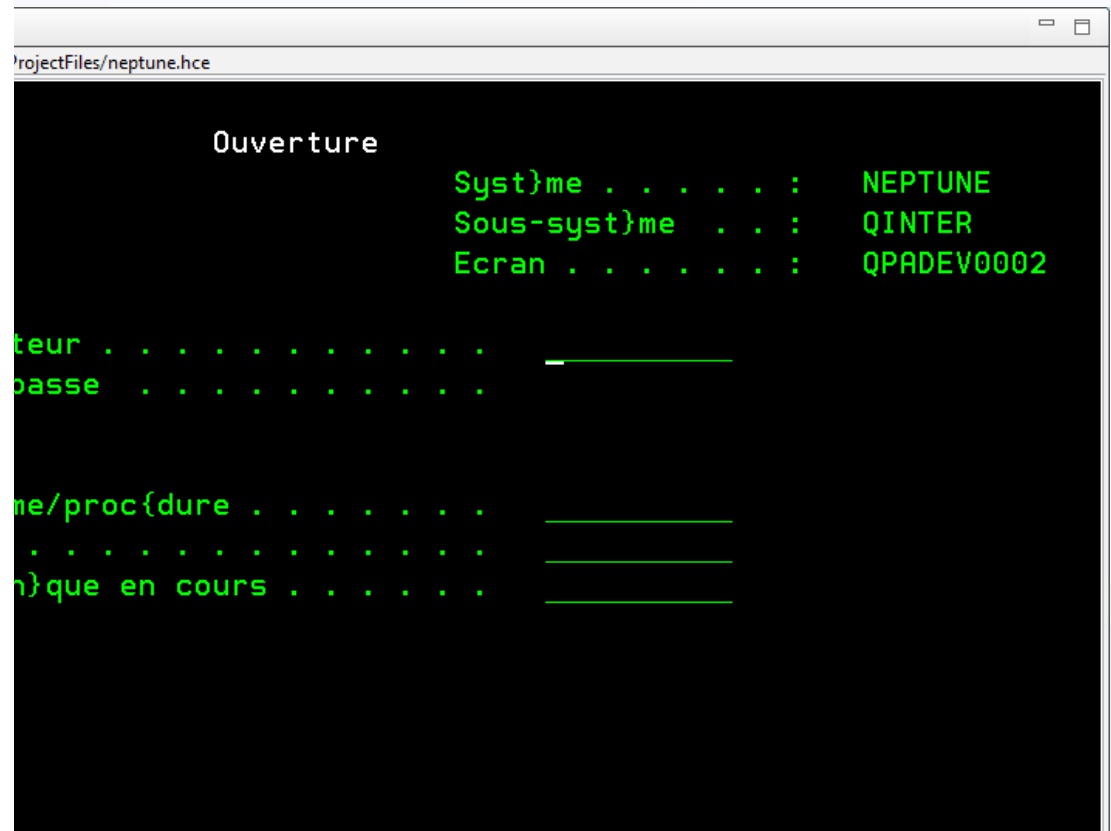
ProjectFiles/neptune.hce

Ouverture

Syst}me . . . . . : NEPTUNE
Sous-syst}me . . : QINTER
Ecran . . . . . . : QPADEV0002

teur . . . . . . . . . . . .
passe . . . . . . . . . . .

me/proc{dure . . . . . . .
. . . . . . . . . . . . . .
h}que en cours . . . . . .